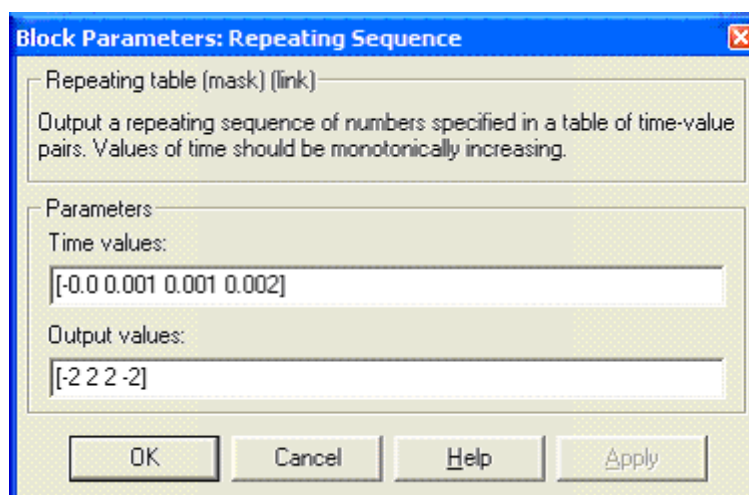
Block Parameters: Repeating Sequence

Repeating table (mask) (link)

Output a repeating sequence of numbers specified in a table of time-value pairs. Values of time should be monotonically increasing.

Parameters

Time values:

[-0.0 0.001 0.001 0.002]

Output values:

[-2 2 2 -2]

OK Cancel Help Apply